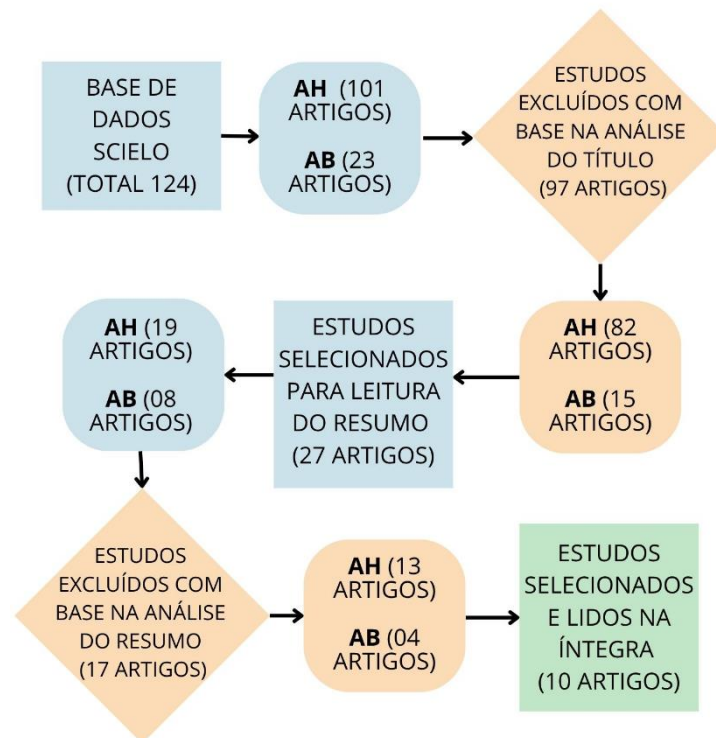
BASE DE DADOS SCIELO (TOTAL 124)

AH (101 ARTIGOS)

AB (23 ARTIGOS)

ESTUDOS EXCLUÍDOS COM BASE NA ANÁLISE DO TÍTULO (97 ARTIGOS)

AH (82 ARTIGOS)

AB (15 ARTIGOS)

ESTUDOS SELECIONADOS PARA LEITURA DO RESUMO (27 ARTIGOS)

AH (19 ARTIGOS)

AB (08 ARTIGOS)

ESTUDOS EXCLUÍDOS COM BASE NA ANÁLISE DO RESUMO (17 ARTIGOS)

AH (13 ARTIGOS)

AB (04 ARTIGOS)

ESTUDOS SELECIONADOS E LIDOS NA ÍNTEGRA (10 ARTIGOS)